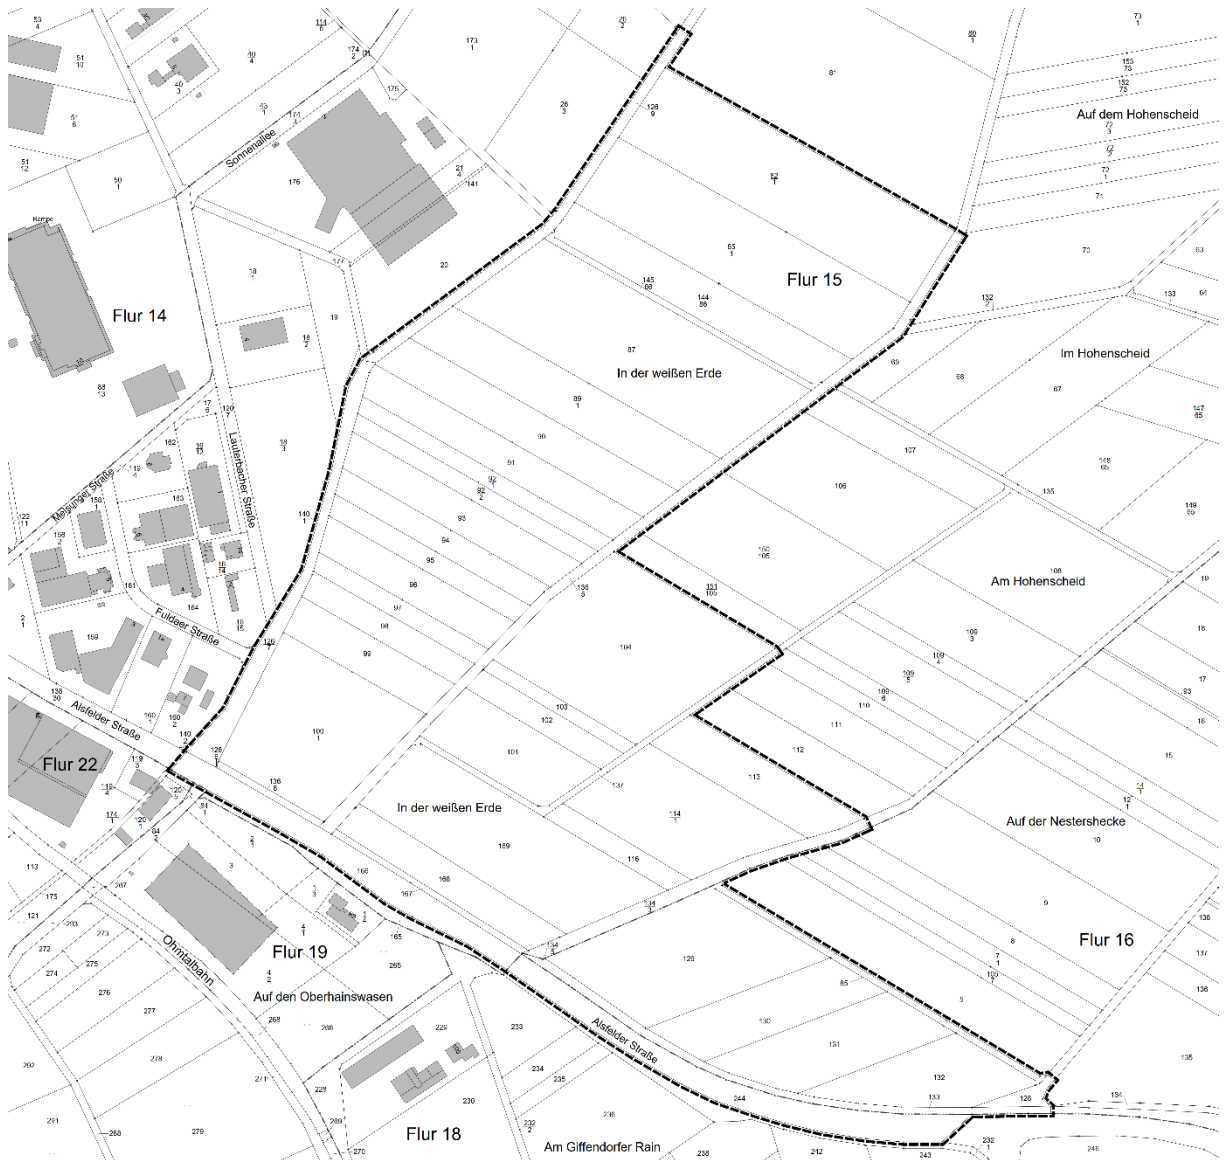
Flur 14

Flur 15

Flur 22

Flur 19

Flur 18

Flur 16

Sonnenallee

Auf dem Hohenscheid

Im Hohenscheid

In der weißen Erde

Am Hohenscheid

Auf der Nestershecke

In der weißen Erde

Lauterbacher Straße

Melsunger Straße

Fuldaer Straße

Alsfelder Straße

Ohmtalbahn

Auf den Oberhainswasen

Alsfelder Straße

Am Giffendorfer Rain